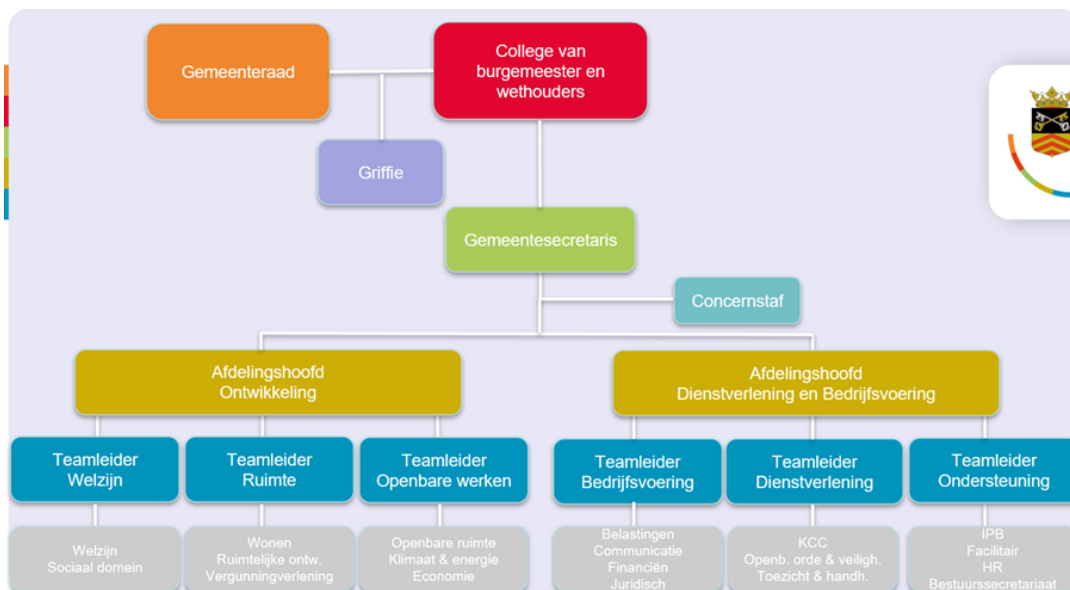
Gemeenteraad

College van burgemeester en wethouders

Griffie

Gemeentesecretaris

Concernstaf

Afdelingshoofd Ontwikkeling

Afdelingshoofd Dienstverlening en Bedrijfsvoering

Teamleider Welzijn

Teamleider Ruimte

Teamleider Openbare werken

Teamleider Bedrijfsvoering

Teamleider Dienstverlening

Teamleider Ondersteuning

Welzijn
Sociaal domein

Wonen
Ruimtelijke ontw.
Vergunningverlening

Openbare ruimte
Klimaat & energie
Economie

Belastingen
Communicatie
Financiën
Juridisch

KCC
Openb. orde & veiligh.
Toezicht & handh.

IPB
Facilitair
HR
Bestuurssecretariaat